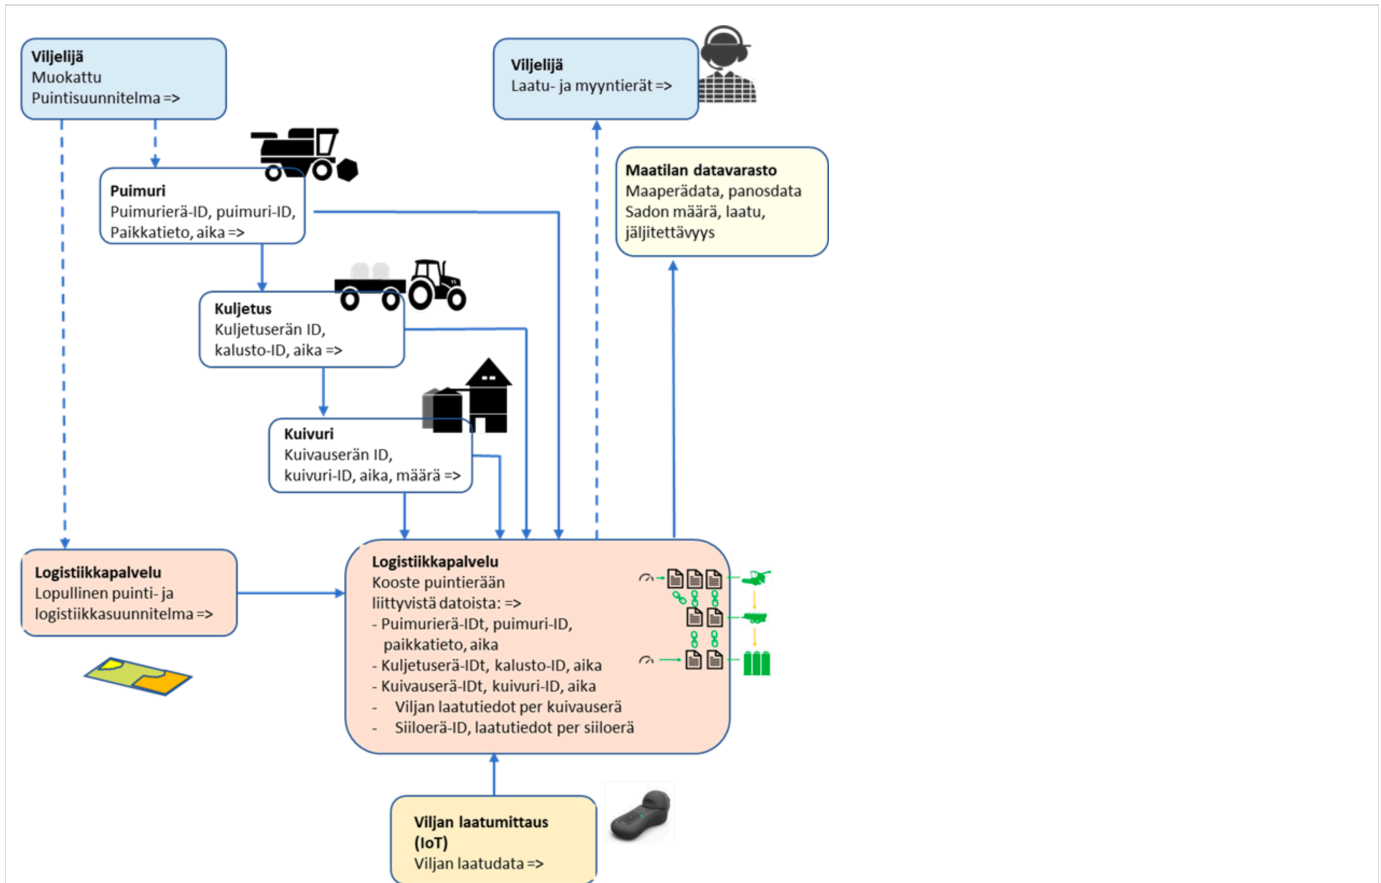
**Viljelijä**
Muokattu
Puintisuunnitelma =>

**Viljelijä**
Laatu- ja myyntierät =>

**Maatilan datavarasto**
Maaperädata, panosdata
Sadon määrä, laatu, jäljitettävyys

**Puimuri**
Puimurierä-ID, puimuri-ID,
Paikkatieto, aika =>

**Kuljetus**
Kuljetuserän ID,
kalusto-ID, aika =>

**Kuivuri**
Kuivauserän ID,
kuivuri-ID, aika, määrä =>

**Logistiikkapalvelu**
Lopullinen puinti- ja
logistiikkasuunnitelma =>

**Logistiikkapalvelu**
Kooste puintierään liittyvistä datoista: =>
- Puimurierä-IDt, puimuri-ID, paikkatieto, aika
- Kuljetuserä-IDt, kalusto-ID, aika
- Kuivauserä-IDt, kuivuri-ID, aika
- Viljan laatutiedot per kuivauserä
- Siiloerä-ID, laatutiedot per siiloerä

**Viljan laatumittaus (IoT)**
Viljan laatudata =>